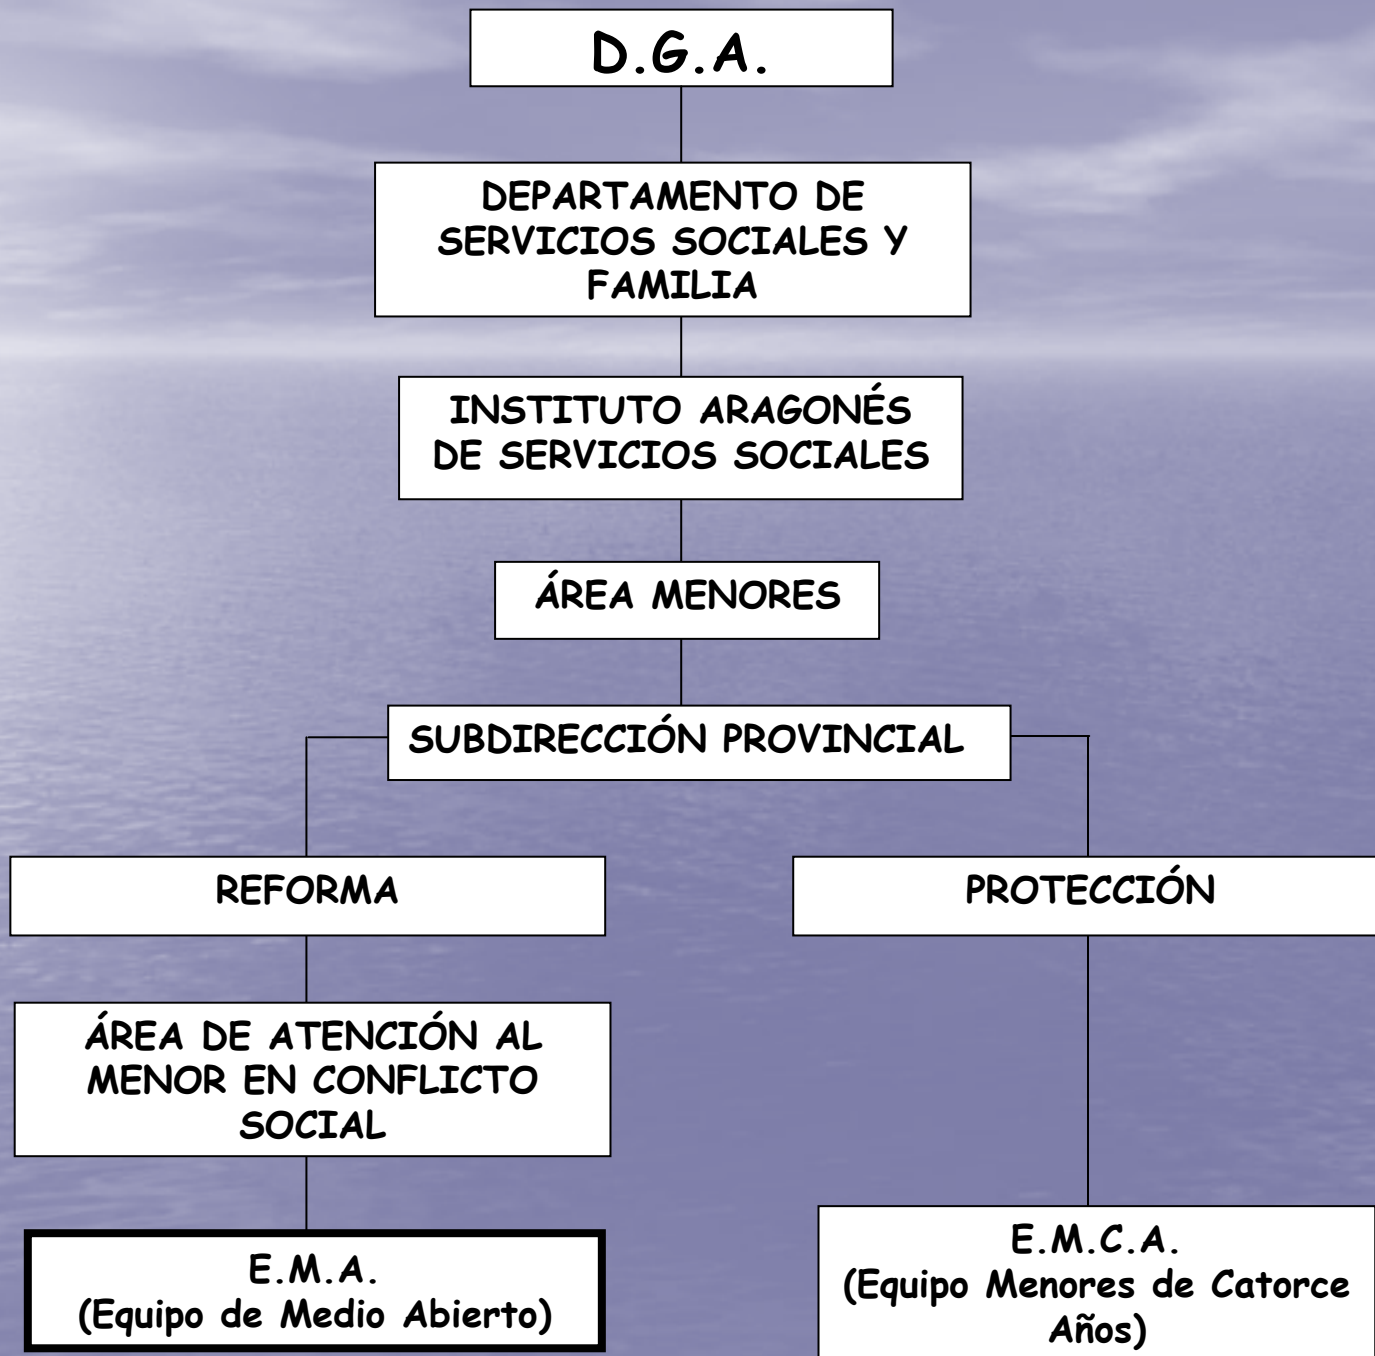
D.G.A.

DEPARTAMENTO DE SERVICIOS SOCIALES Y FAMILIA

INSTITUTO ARAGONÉS DE SERVICIOS SOCIALES

ÁREA MENORES

SUBDIRECCIÓN PROVINCIAL

REFORMA

ÁREA DE ATENCIÓN AL MENOR EN CONFLICTO SOCIAL

E.M.A.
(Equipo de Medio Abierto)

PROTECCIÓN

E.M.C.A.
(Equipo Menores de Catorce Años)